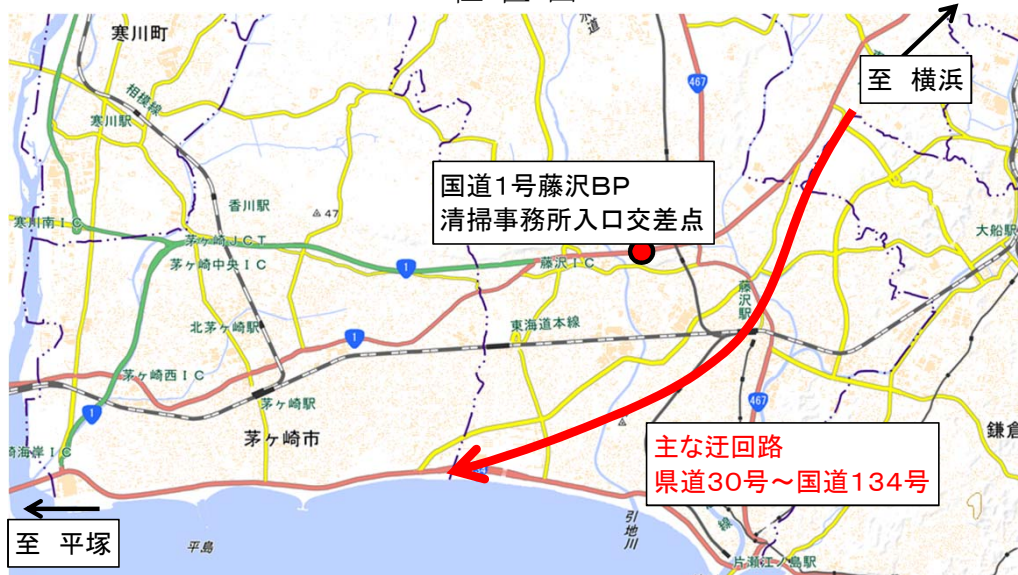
寒川町
至 横浜
相模線
寒川駅
467
国道1号藤沢BP
清掃事務所入口交差点
香川駅
47
寒川南ＩＣ
茅ヶ崎ＪＣＴ
大船駅
茅ヶ崎中央ＩＣ
1
藤沢ＩＣ
藤沢駅
北茅ヶ崎駅
1
東海道本線
茅ヶ崎西ＩＣ
467
1
茅ヶ崎駅
茅ヶ崎市
鎌倉
茅ヶ崎海岸ＩＣ
主な迂回路
県道30号～国道134号
至 平塚
引地川
平島
片瀬江ノ島駅